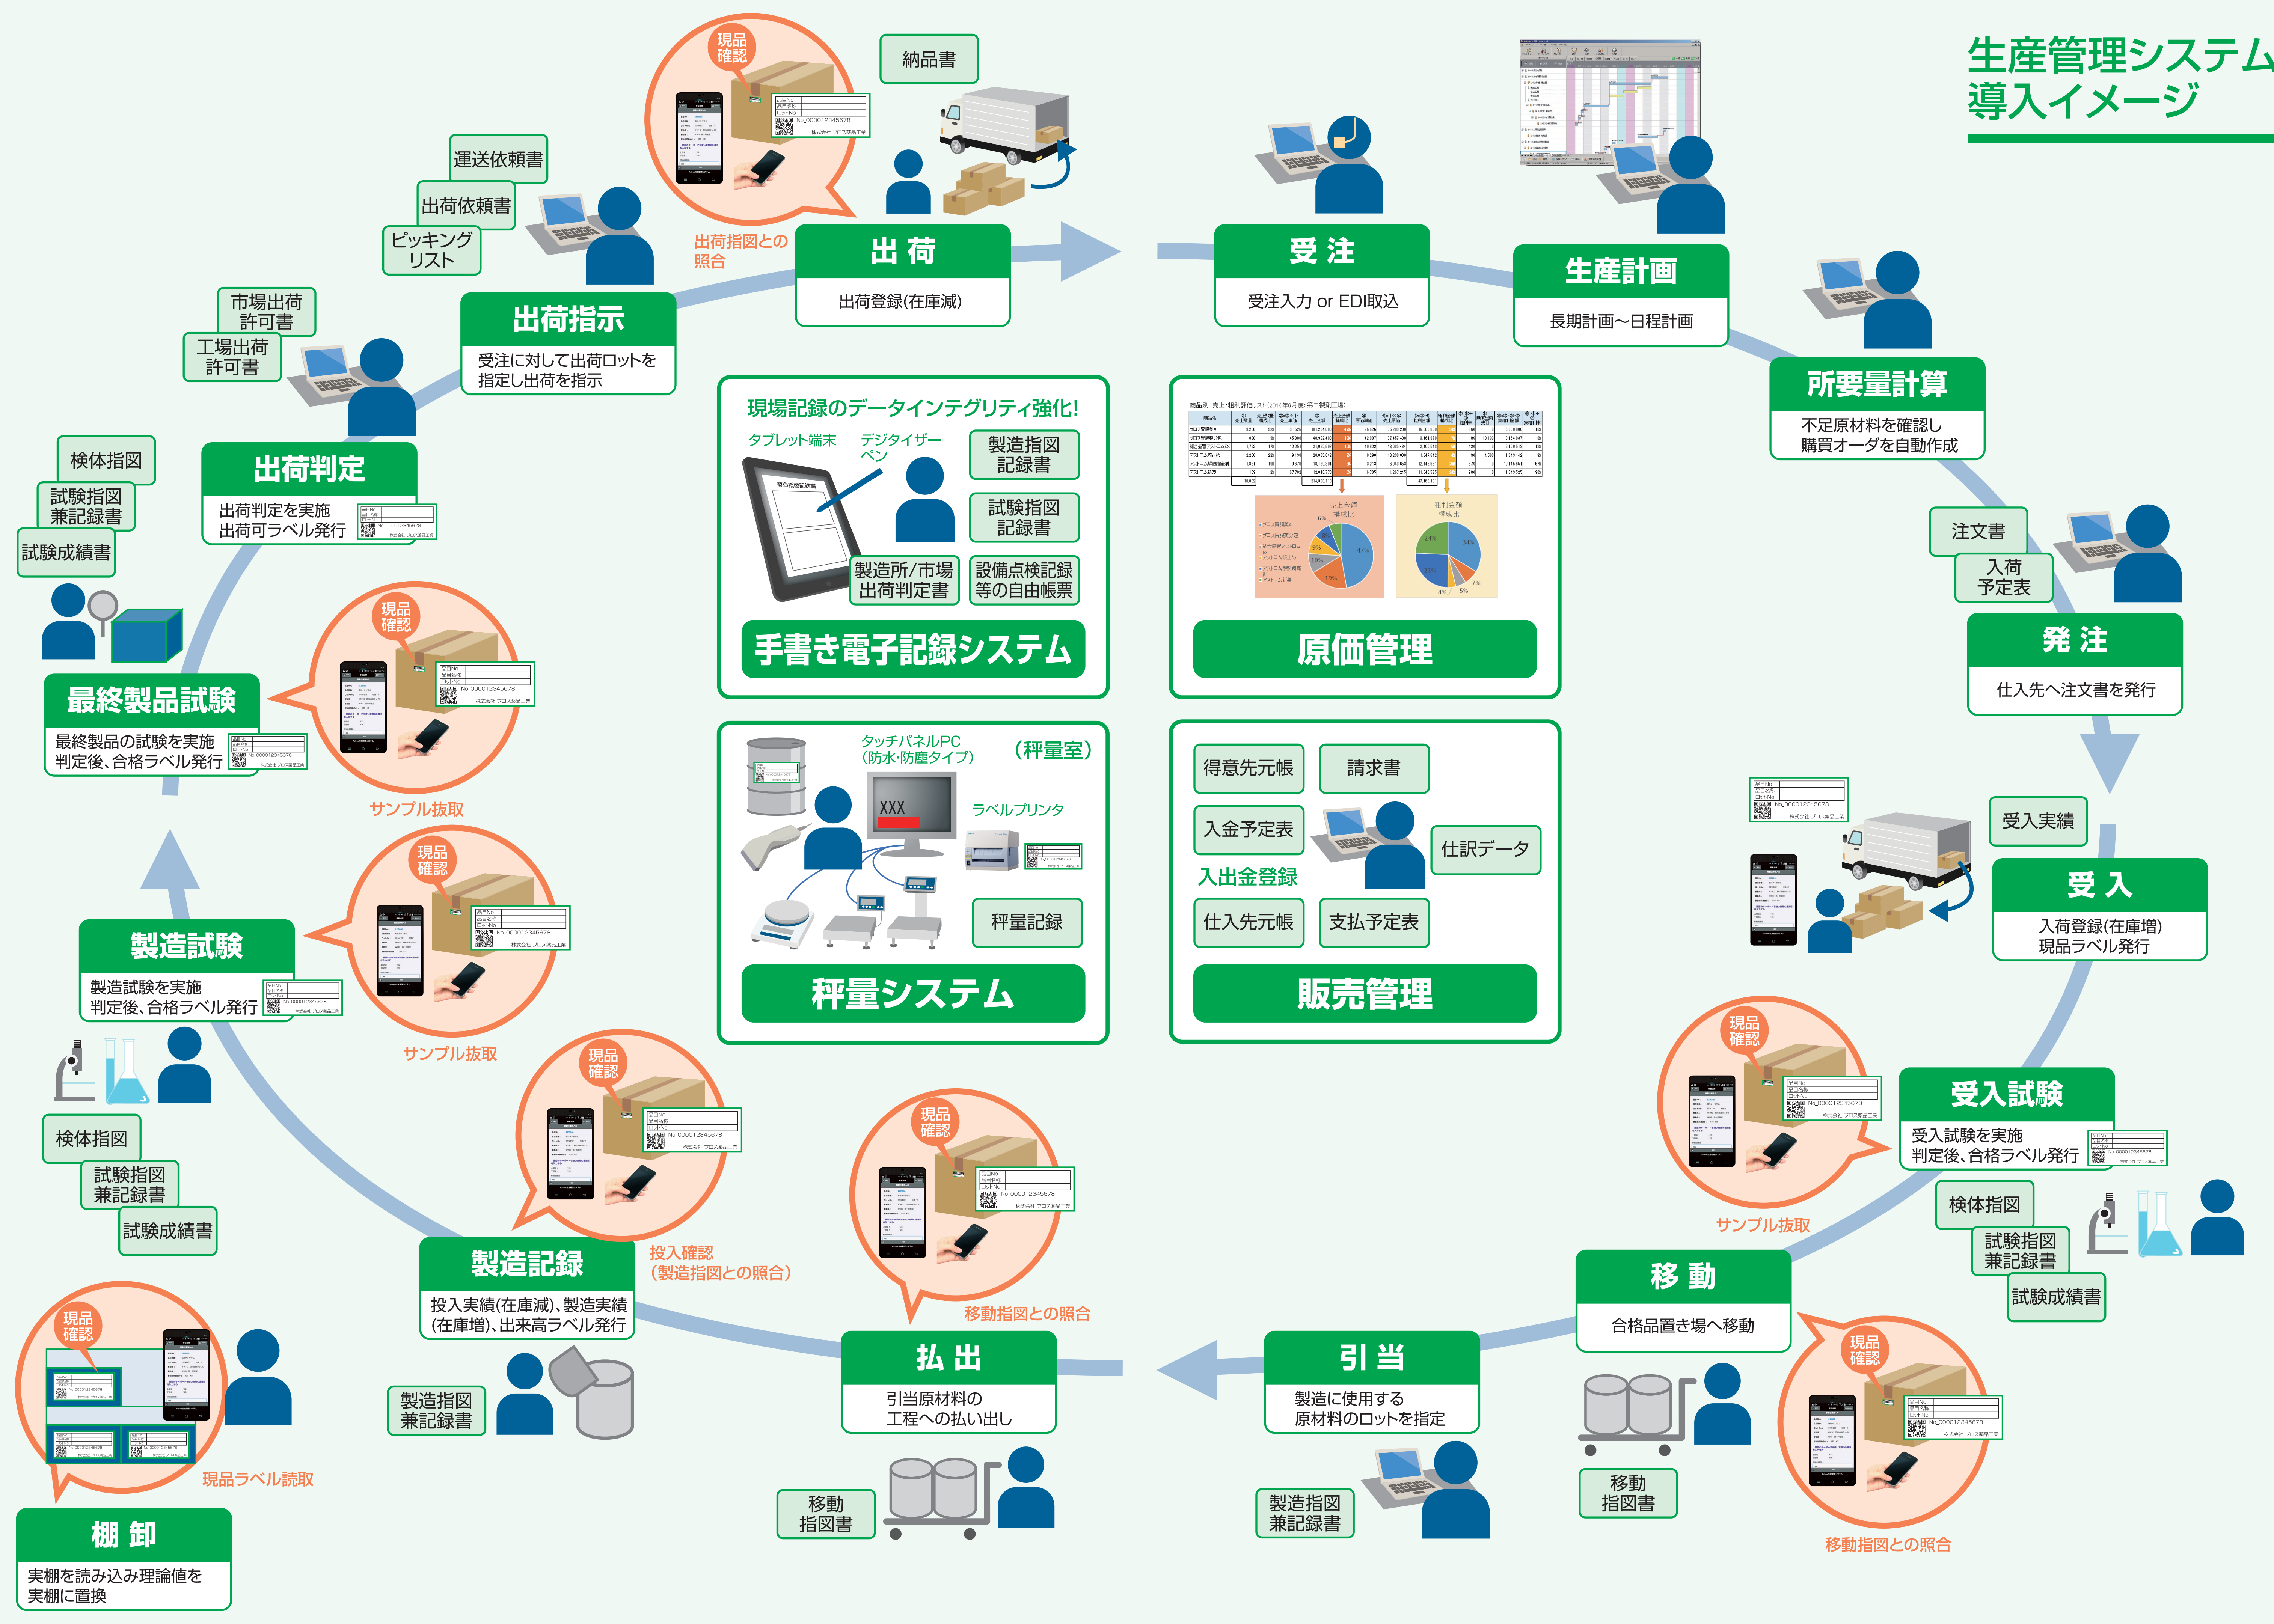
生産管理システム
導入イメージ

現品確認
納品書
運送依頼書
出荷依頼書
ピッキングリスト
出荷指図との照合
出荷
出荷登録(在庫減)

受注
受注入力 or EDI取込

生産計画
長期計画〜日程計画

所要量計算
不足原材料を確認し購買オーダを自動作成

注文書
入荷予定表
発注
仕入先へ注文書を発行

受入実績
受入
入荷登録(在庫増)
現品ラベル発行

現品確認
サンプル抜取
受入試験
受入試験を実施
判定後、合格ラベル発行
検体指図
試験指図兼記録書
試験成績書

移動
合格品置き場へ移動
現品確認
移動指図との照合
移動指図書

引当
製造に使用する原材料のロットを指定
製造指図兼記録書

払出
引当原材料の工程への払い出し
移動指図書
現品確認
移動指図との照合

製造記録
投入実績(在庫減)、製造実績(在庫増)、出来高ラベル発行
現品確認
投入確認(製造指図との照合)
製造指図兼記録書

棚卸
実棚を読み込み理論値を実棚に置換
現品確認
現品ラベル読取

製造試験
製造試験を実施
判定後、合格ラベル発行
現品確認
サンプル抜取
検体指図
試験指図兼記録書
試験成績書

最終製品試験
最終製品の試験を実施
判定後、合格ラベル発行
現品確認
サンプル抜取
検体指図
試験指図兼記録書
試験成績書

出荷判定
出荷判定を実施
出荷可ラベル発行

出荷指示
受注に対して出荷ロットを指定し出荷を指示
市場出荷許可書
工場出荷許可書

現場記録のデータインテグリティ強化!
タブレット端末
デジタイザーペン
製造指図記録書
試験指図記録書
製造所/市場出荷判定書
設備点検記録等の自由帳票
手書き電子記録システム

原価管理

タッチパネルPC(防水・防塵タイプ)
(秤量室)
XXX
ラベルプリンタ
秤量記録
秤量システム

得意先元帳
請求書
入金予定表
仕訳データ
入出金登録
仕入先元帳
支払予定表
販売管理